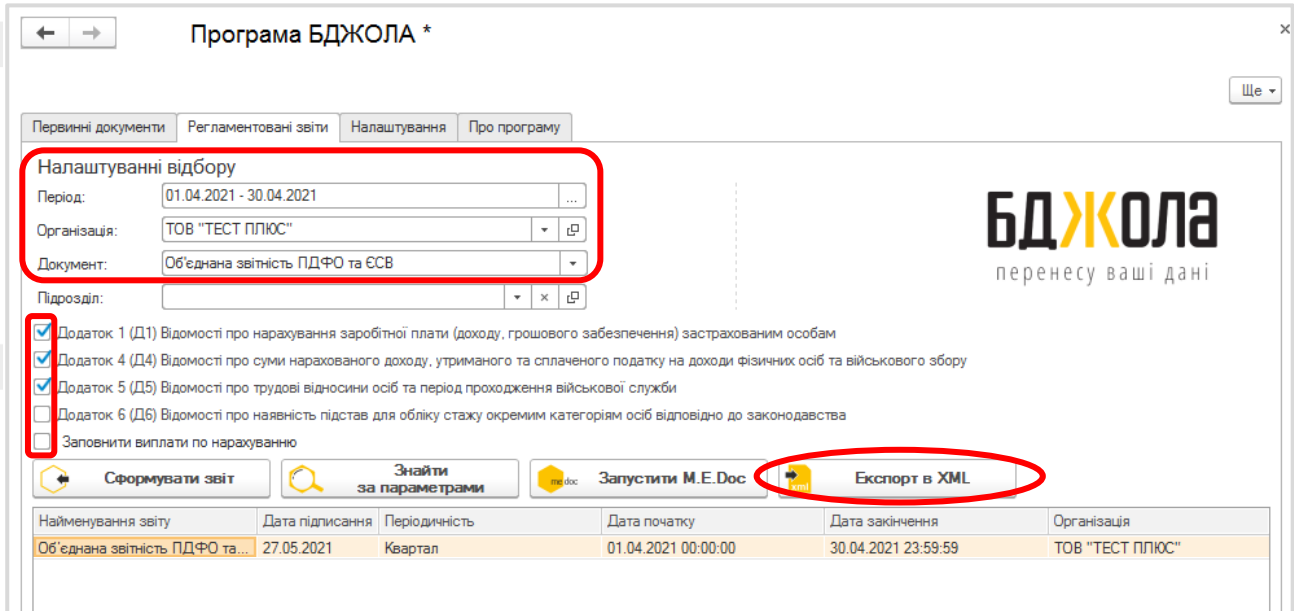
Програма БДЖОЛА *

Ще

Первинні документи | Регламентовані звіти | Налаштування | Про програму

Налаштуванні відбору

Період: 01.04.2021 - 30.04.2021 ...

Організація: ТОВ "ТЕСТ ПЛЮС"

Документ: Об'єднана звітність ПДФО та ЄСВ

Підрозділ:

БДЖОЛА
перенесу ваші дані

Додаток 1 (Д1) Відомості про нарахування заробітної плати (доходу, грошового забезпечення) застрахованим особам

Додаток 4 (Д4) Відомості про суми нарахованого доходу, утриманого та сплаченого податку на доходи фізичних осіб та військового збору

Додаток 5 (Д5) Відомості про трудові відносини осіб та період проходження військової служби

Додаток 6 (Д6) Відомості про наявність підстав для обліку стажу окремим категоріям осіб відповідно до законодавства

Заповнити виплати по нарахуванню

Сформувати звіт

Знайти за параметрами

me doc Запустити M.E.Doc

xml Експорт в XML

| Найменування звіту | Дата підписання | Періодичність | Дата початку | Дата закінчення | Організація |
|---|---|---|---|---|---|
| Об'єднана звітність ПДФО та... | 27.05.2021 | Квартал | 01.04.2021 00:00:00 | 30.04.2021 23:59:59 | ТОВ "ТЕСТ ПЛЮС" |